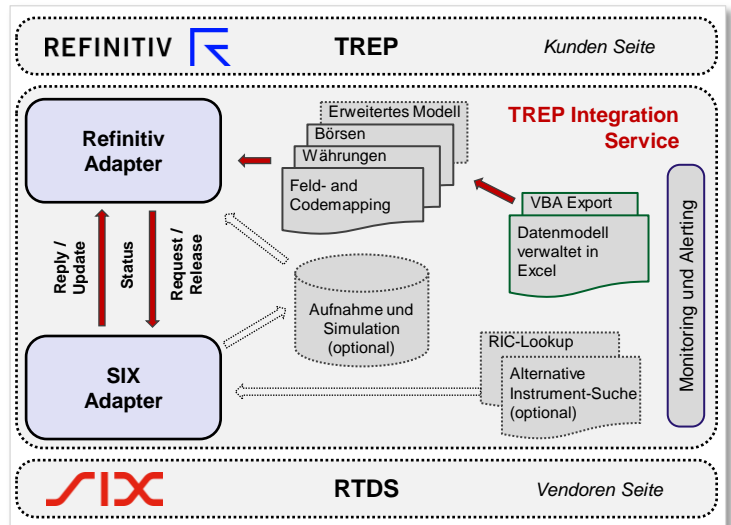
REFINITIV

TREP

Kunden Seite

Refinitiv Adapter

Erweitertes Modell

Börsen

Währungen

Feld- and Codemapping

TREP Integration Service

VBA Export

Datenmodell verwaltet in Excel

Monitoring und Alerting

Reply / Update

Status

Request / Release

Aufnahme und Simulation (optional)

RIC-Lookup

Alternative Instrument-Suche (optional)

SIX Adapter

SIX

RTDS

Vendoren Seite